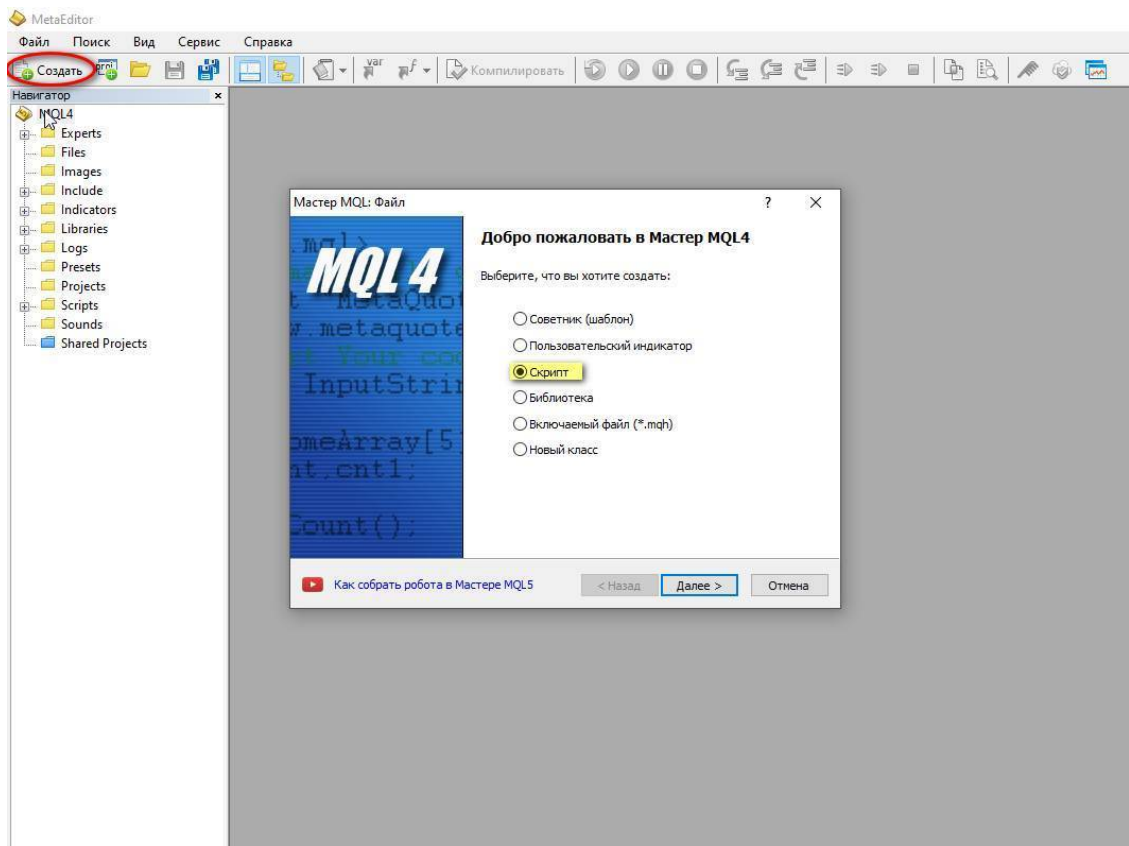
MetaEditor

Файл Поиск Вид Сервис Справка

Создать

var

Компилировать

Навигатор ×

MQL4
Experts
Files
Images
Include
Indicators
Libraries
Logs
Presets
Projects
Scripts
Sounds
Shared Projects

Мастер MQL: Файл ? ×

MQL 4

Добро пожаловать в Мастер MQL4

Выберите, что вы хотите создать:

Советник (шаблон)
Пользовательский индикатор
Скрипт
Библиотека
Включаемый файл (*.mqh)
Новый класс

Как собрать робота в Мастере MQL5

< Назад Далее > Отмена